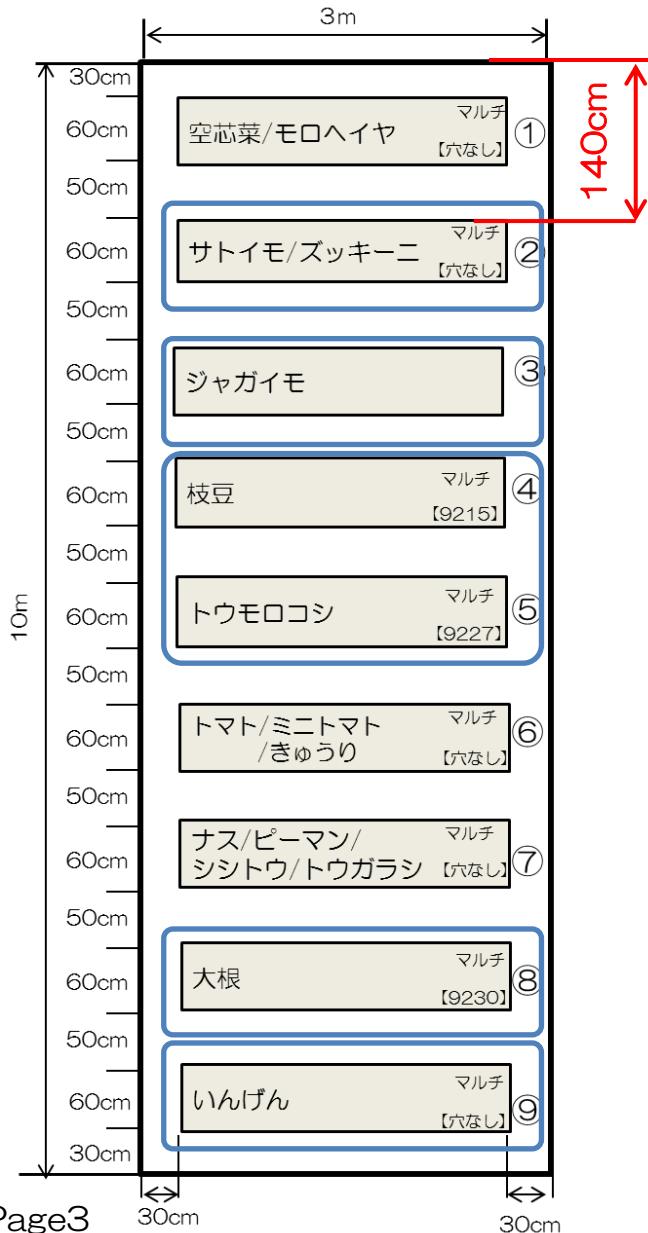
3m

140cm

10m

30cm
60cm
50cm
60cm
50cm
60cm
50cm
60cm
50cm
60cm
50cm
60cm
50cm
60cm
50cm
60cm
50cm
60cm
30cm

空芯菜/モロヘイヤ マルチ【穴なし】①

サトイモ/ズッキーニ マルチ【穴なし】②

ジャガイモ ③

枝豆 マルチ【9215】④

トウモロコシ マルチ【9227】⑤

トマト/ミニトマト/きゅうり マルチ【穴なし】⑥

ナス/ピーマン/シシトウ/トウガラシ マルチ【穴なし】⑦

大根 マルチ【9230】⑧

いんげん マルチ【穴なし】⑨

30cm
30cm

Page3